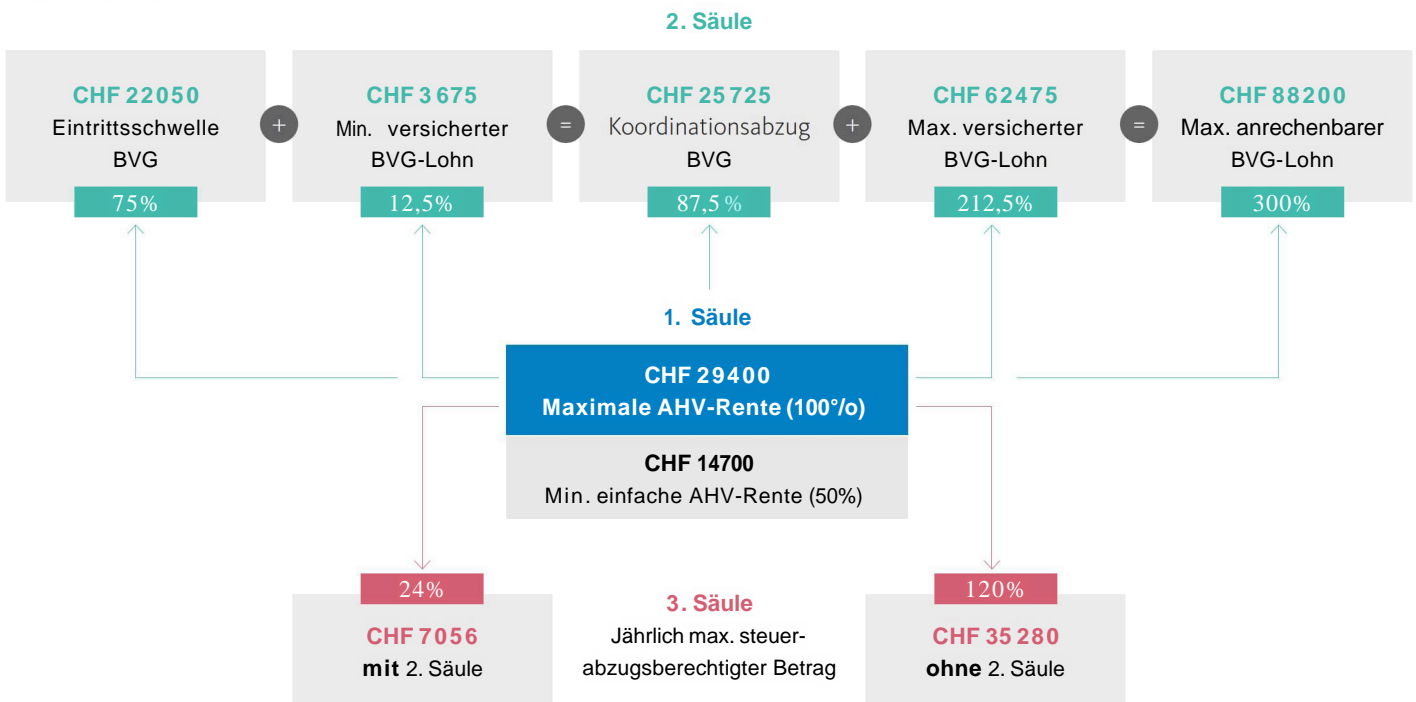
2. Säule

CHF 22050
Eintrittsschwelle BVG
75%

+

CHF 3 675
Min. versicherter BVG-Lohn
12,5%

=

CHF 25 725
Koordinationsabzug BVG
87,5 %

+

CHF 62475
Max. versicherter BVG-Lohn
212,5%

=

CHF 88200
Max. anrechenbarer BVG-Lohn
300%

1. Säule

CHF 29400
Maximale AHV-Rente (100°/o)

CHF 14700
Min. einfache AHV-Rente (50%)

24%
CHF 7056
**mit** 2. Säule

3. Säule
Jährlich max. steuerabzugsberechtigter Betrag

120%
CHF 35 280
**ohne** 2. Säule